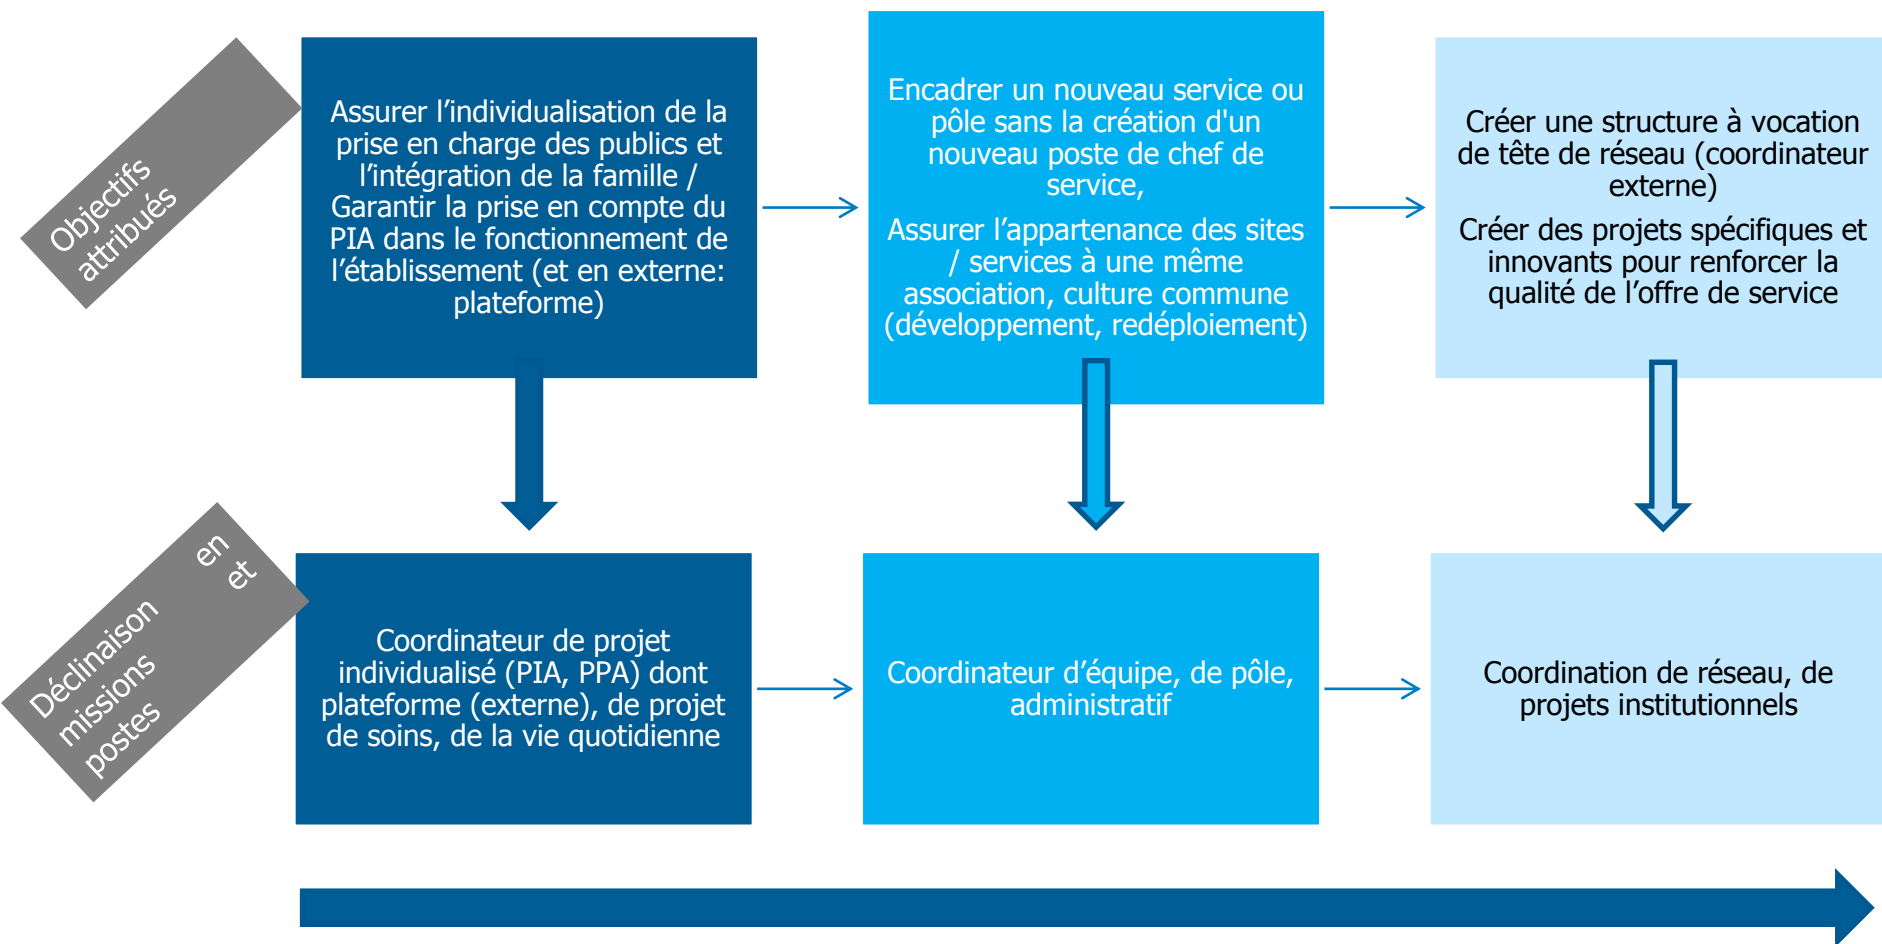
Objectifs attribués

Assurer l'individualisation de la prise en charge des publics et l'intégration de la famille / Garantir la prise en compte du PIA dans le fonctionnement de l'établissement (et en externe: plateforme)

Encadrer un nouveau service ou pôle sans la création d'un nouveau poste de chef de service,

Assurer l'appartenance des sites / services à une même association, culture commune (développement, redéploiement)

Créer une structure à vocation de tête de réseau (coordinateur externe)

Créer des projets spécifiques et innovants pour renforcer la qualité de l'offre de service

Déclinaison en missions et postes

Coordinateur de projet individualisé (PIA, PPA) dont plateforme (externe), de projet de soins, de la vie quotidienne

Coordinateur d'équipe, de pôle, administratif

Coordination de réseau, de projets institutionnels